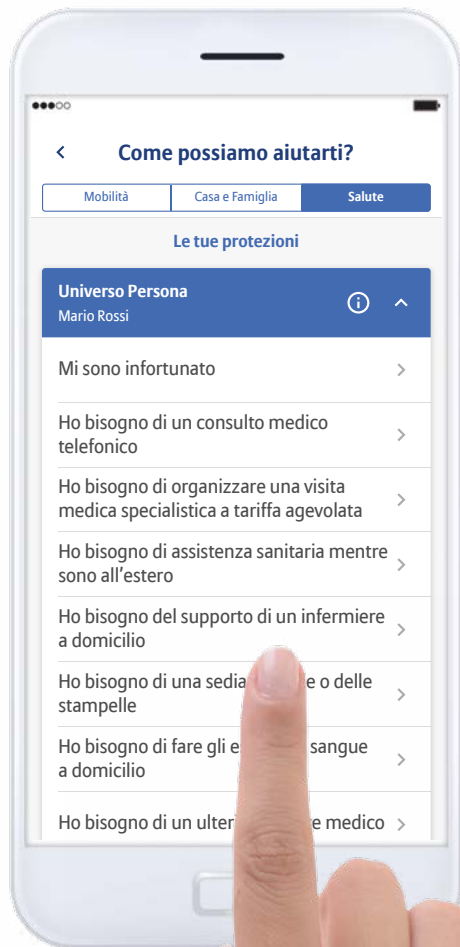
Come possiamo aiutarti?

Mobilità | Casa e Famiglia | Salute

Le tue protezioni

Universo Persona
Mario Rossi

Mi sono infortunato

Ho bisogno di un consulto medico telefonico

Ho bisogno di organizzare una visita medica specialistica a tariffa agevolata

Ho bisogno di assistenza sanitaria mentre sono all'estero

Ho bisogno del supporto di un infermiere a domicilio

Ho bisogno di una sedia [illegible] e o delle stampelle

Ho bisogno di fare gli e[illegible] sangue a domicilio

Ho bisogno di un ulter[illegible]e medico